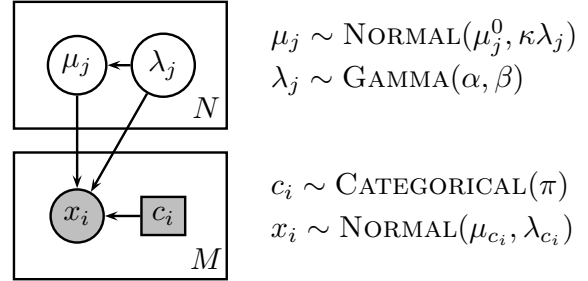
$\mu_j$ $\lambda_j$ $N$

$x_i$ $c_i$ $M$

$\mu_j \sim \textsc{Normal}(\mu_j^0, \kappa\lambda_j)$
$\lambda_j \sim \textsc{Gamma}(\alpha, \beta)$

$c_i \sim \textsc{Categorical}(\pi)$
$x_i \sim \textsc{Normal}(\mu_{c_i}, \lambda_{c_i})$